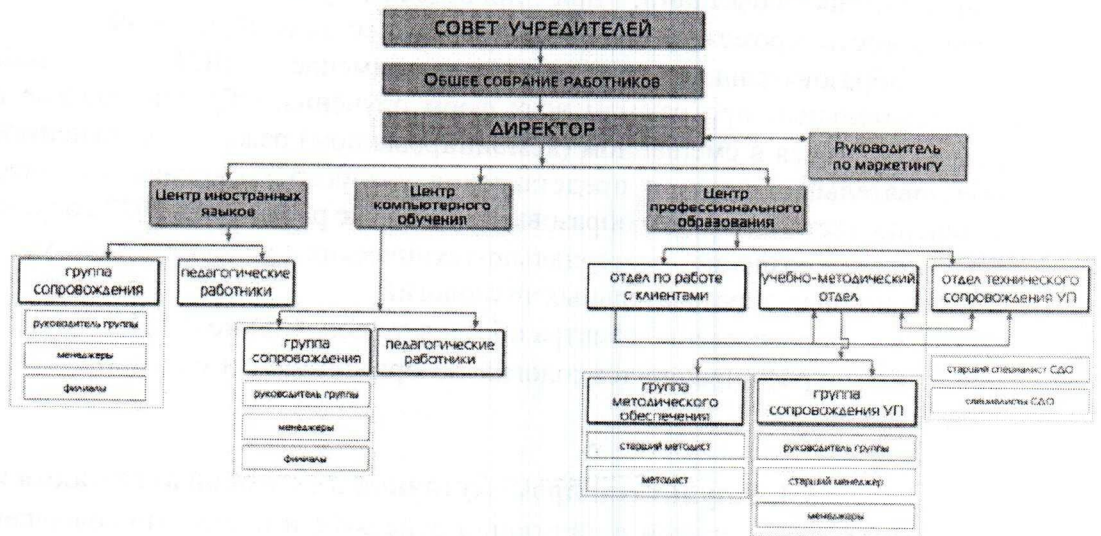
СОВЕТ УЧРЕДИТЕЛЕЙ

Общее собрание работников

ДИРЕКТОР

Руководитель по маркетингу

Центр иностранных языков

Центр компьютерного обучения

Центр профессионального образования

группа сопровождения

руководитель группы

менеджеры

филиалы

педагогические работники

группа сопровождения

руководитель группы

менеджеры

филиалы

педагогические работники

отдел по работе с клиентами

учебно-методический отдел

отдел технического сопровождения УП

старший специалист СДО

специалисты СДО

группа методического обеспечения

старший методист

методист

группа сопровождения УП

руководитель группы

старший менеджер

менеджеры